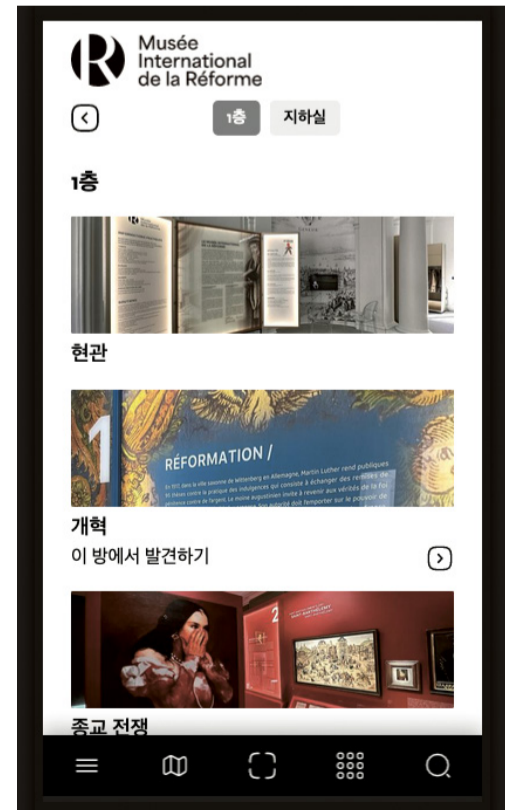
Musée International de la Réforme

1층 지하실

1층

현관

1

RÉFORMATION /

En 1517, dans la ville saxonne de Wittenberg en Allemagne, Martin Luther rend publiques 95 thèses contre la pratique des indulgences qui consiste à échanger des remises de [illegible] contre de l'argent. Le moine augustinien invite à revenir aux vérités de la foi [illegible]

개혁

이 방에서 발견하기

2

종교 전쟁